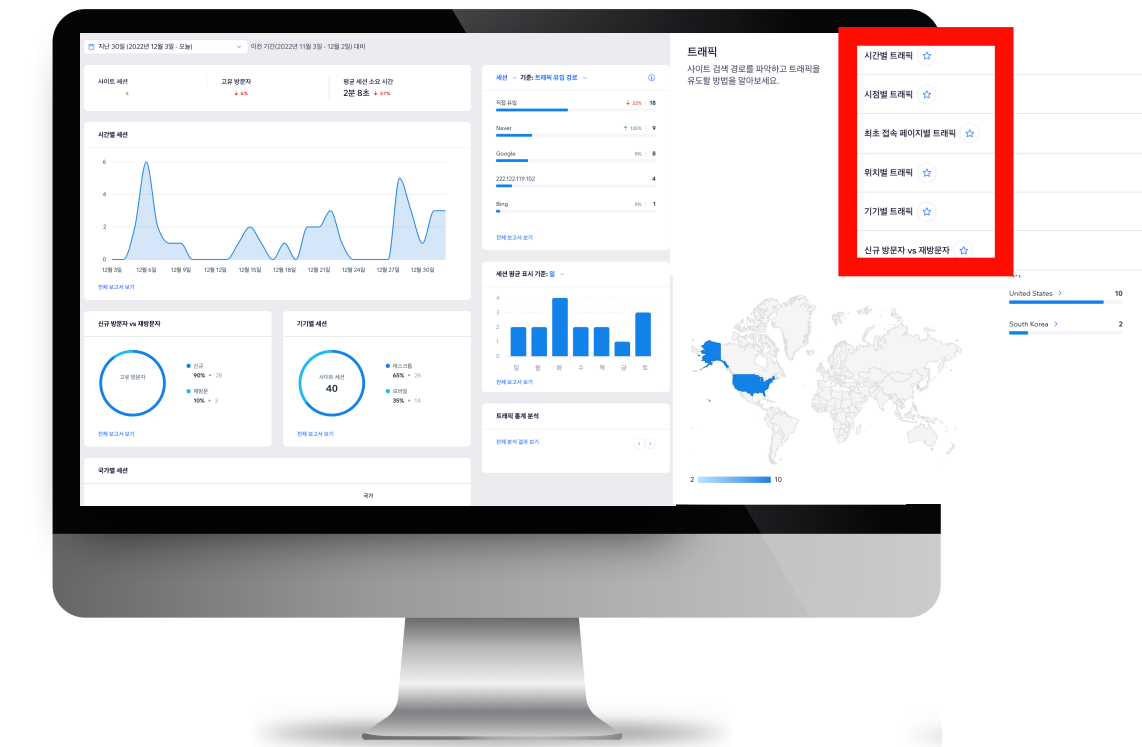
지난 30일 (2022년 12월 3일 - 오늘)
이전 기간(2022년 11월 3일 - 12월 2일) 대비

사이트 세션
고유 방문자
평균 세션 소요 시간
2분 8초

시간별 세션
6
4
2
0
12월 3일 12월 6일 12월 9일 12월 12일 12월 15일 12월 18일 12월 21일 12월 24일 12월 27일 12월 30일
전체 보고서 보기

신규 방문자 vs 재방문자
고유 방문자
신규 90% • 28
재방문 10% • 3
전체 보고서 보기

기기별 세션
사이트 세션
40
데스크톱 65% • 26
모바일 35% • 14
전체 보고서 보기

국가별 세션
국가

세션 • 기준: 트래픽 유입 경로
직접 유입 18
Naver 9
Google 0% 8
222.122.119.102 4
Bing 0% 1
전체 보고서 보기

세션 평균 표시 기준: 일
4
3
2
1
0
일 월 화 수 목 금 토
전체 보고서 보기

트래픽 통계 분석
전체 분석 결과 보기

트래픽
사이트 검색 경로를 파악하고 트래픽을 유도할 방법을 알아보세요.

시간별 트래픽
시점별 트래픽
최초 접속 페이지별 트래픽
위치별 트래픽
기기별 트래픽
신규 방문자 vs 재방문자

United States 10
South Korea 2

2 10